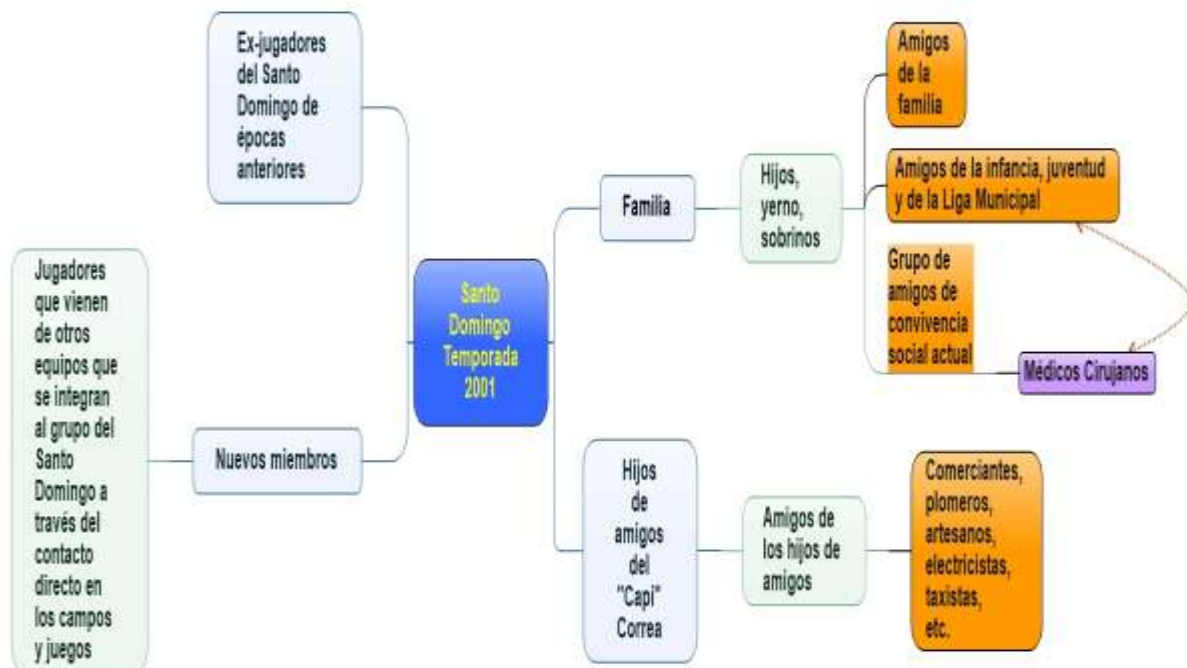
Ex-jugadores del Santo Domingo de épocas anteriores

Jugadores que vienen de otros equipos que se integran al grupo del Santo Domingo a través del contacto directo en los campos y juegos

Nuevos miembros

Santo Domingo Temporada 2001

Familia

Hijos, yerno, sobrinos

Amigos de la familia

Amigos de la infancia, juventud y de la Liga Municipal

Grupo de amigos de convivencia social actual

Médicos Cirujanos

Hijos de amigos del "Capi" Correa

Amigos de los hijos de amigos

Comerciantes, plomeros, artesanos, electricistas, taxistas, etc.